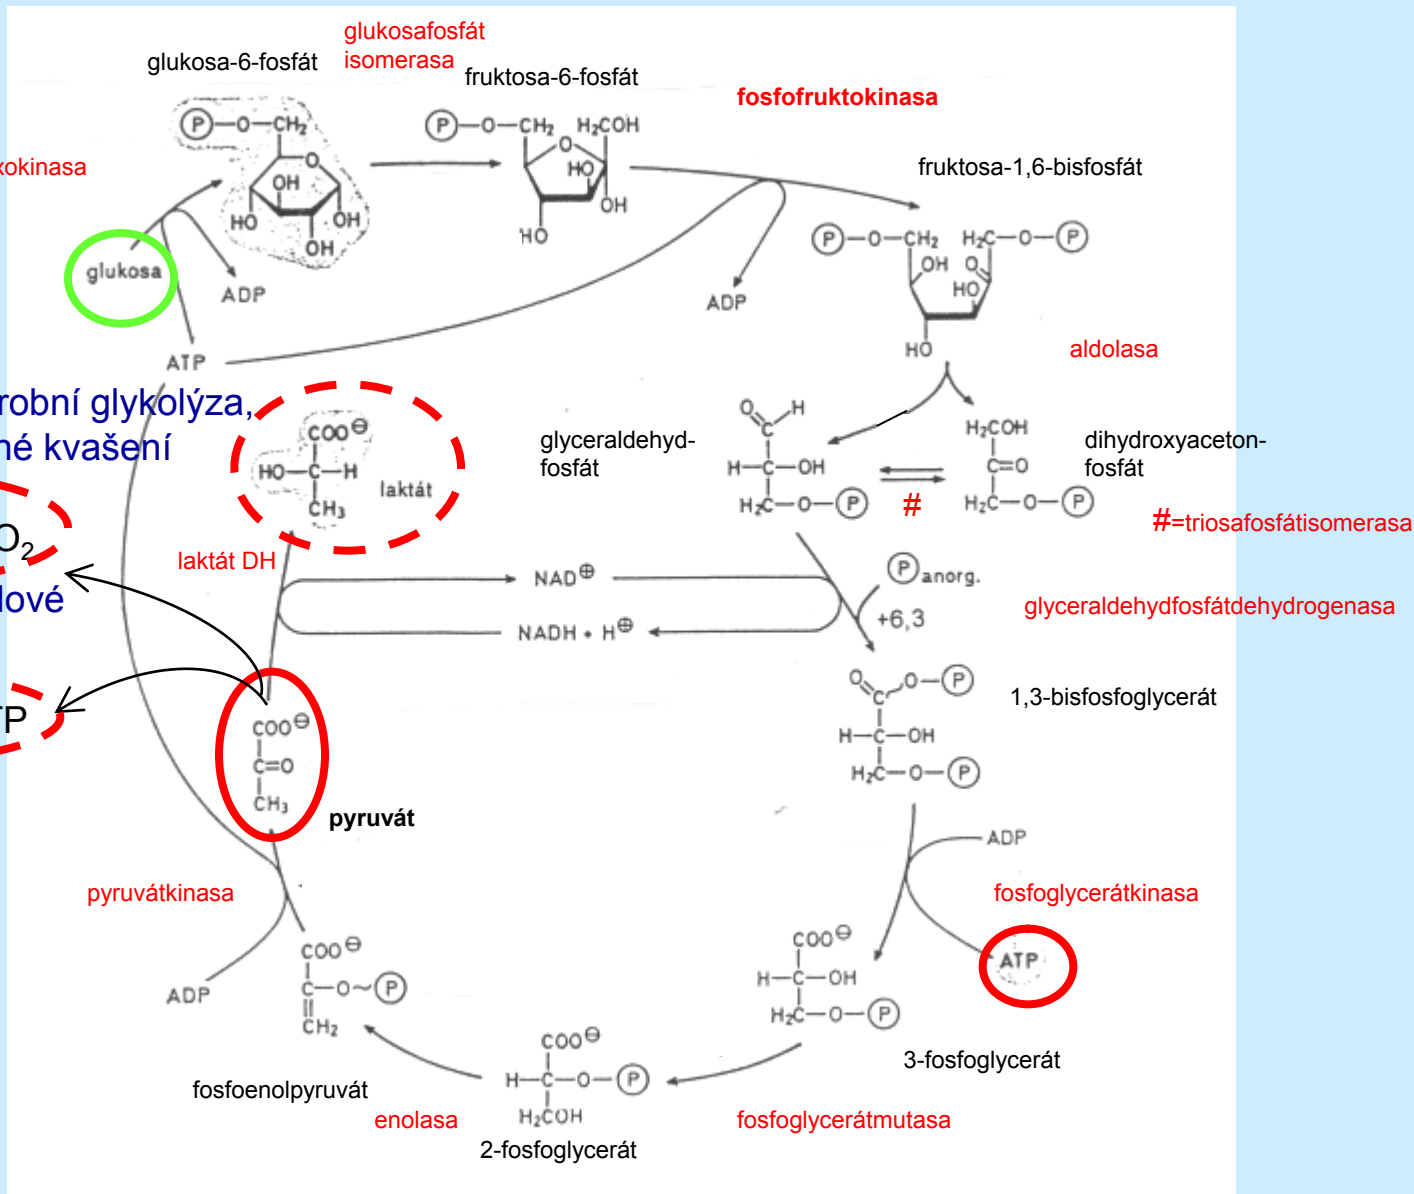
glukosa-6-fosfát

glukosafosfát isomerasa

fruktosa-6-fosfát

fosfofruktokinasa

okinasa

fruktosa-1,6-bisfosfát

Ⓟ—O—CH₂

OH

HO

OH

OH

Ⓟ—O—CH₂ H₂COH

HO

OH

HO

Ⓟ—O—CH₂ H₂C—O—Ⓟ

OH

HO

HO

glukosa

ADP

ADP

ATP

aldolasa

robní glykolýza,

né kvašení

$COO^{\ominus}$

HO—C—H

CH₃

laktát

glyceraldehyd-fosfát

H—C—OH

H₂C—O—Ⓟ

H₂COH

C=O

H₂C—O—Ⓟ

dihydroxyaceton-fosfát

#

#=triosafosfátisomerasa

O₂

laktát DH

$NAD^{\oplus}$

Ⓟanorg.

+6,3

glyceraldehydfosfátdehydrogenasa

lové

$NADH + H^{\oplus}$

TP

$COO^{\ominus}$

C=O

CH₃

pyruvát

C—O—Ⓟ

H—C—OH

H₂C—O—Ⓟ

1,3-bisfosfoglycerát

ADP

fosfoglycerátkinasa

pyruvátkinasa

$COO^{\ominus}$

C—O~Ⓟ

CH₂

ADP

$COO^{\ominus}$

H—C—OH

H₂C—O—Ⓟ

ATP

3-fosfoglycerát

$COO^{\ominus}$

H—C—O—Ⓟ

H₂COH

fosfoenolpyruvát

enolasa

fosfoglycerátmutasa

2-fosfoglycerát